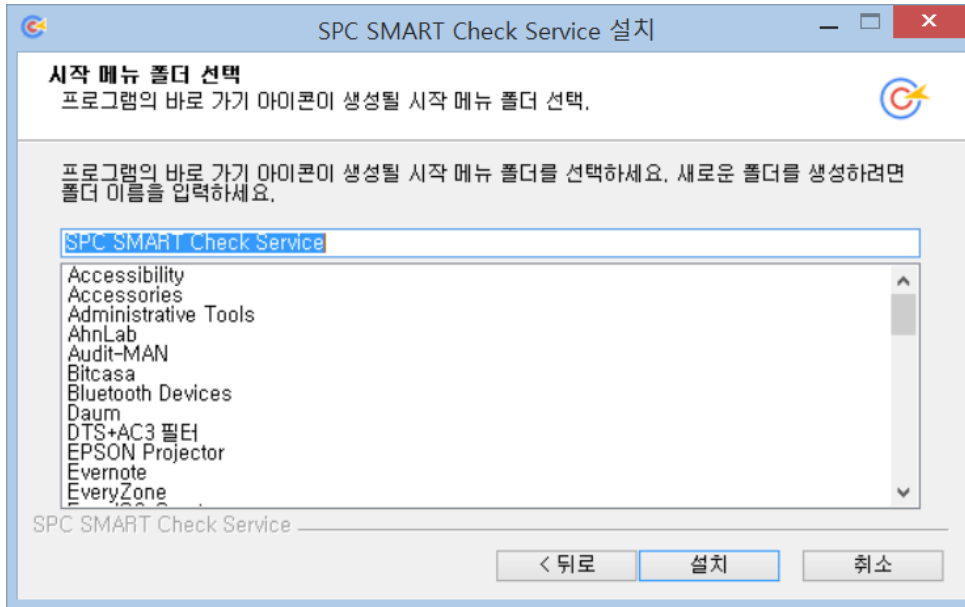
SPC SMART Check Service 설치

시작 메뉴 폴더 선택
프로그램의 바로 가기 아이콘이 생성될 시작 메뉴 폴더 선택.

프로그램의 바로 가기 아이콘이 생성될 시작 메뉴 폴더를 선택하세요. 새로운 폴더를 생성하려면 폴더 이름을 입력하세요.

SPC SMART Check Service

Accessibility
Accessories
Administrative Tools
AhnLab
Audit-MAN
Bitcasa
Bluetooth Devices
Daum
DTS+AC3 필터
EPSON Projector
Evernote
EveryZone
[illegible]

SPC SMART Check Service

< 뒤로
설치
취소